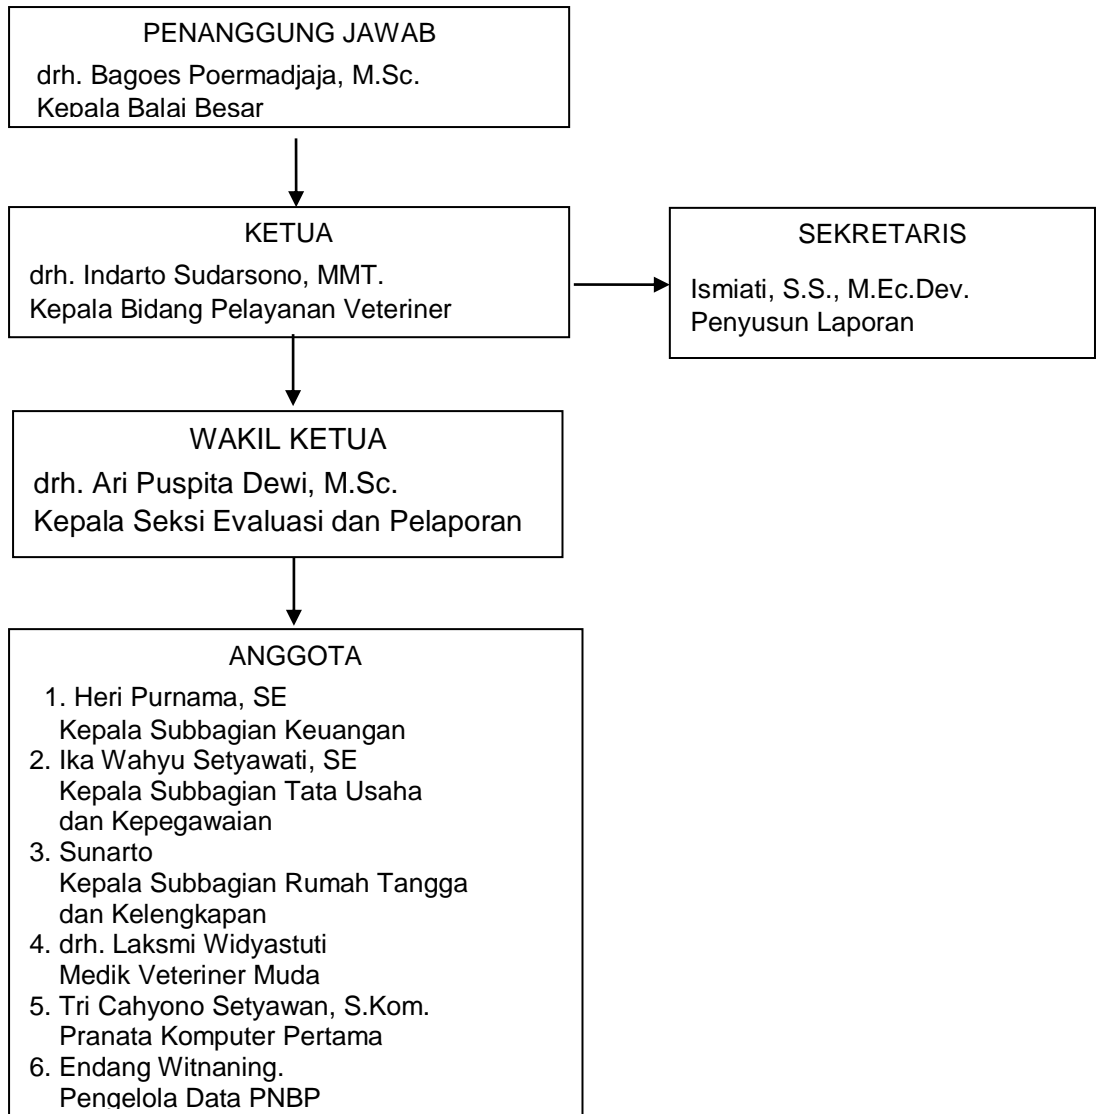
PENANGGUNG JAWAB
drh. Bagoes Poermadjaja, M.Sc.
Kepala Balai Besar

KETUA
drh. Indarto Sudarsono, MMT.
Kepala Bidang Pelayanan Veteriner

SEKRETARIS
Ismiati, S.S., M.Ec.Dev.
Penyusun Laporan

WAKIL KETUA
drh. Ari Puspita Dewi, M.Sc.
Kepala Seksi Evaluasi dan Pelaporan

ANGGOTA
1. Heri Purnama, SE
Kepala Subbagian Keuangan
2. Ika Wahyu Setyawati, SE
Kepala Subbagian Tata Usaha dan Kepegawaian
3. Sunarto
Kepala Subbagian Rumah Tangga dan Kelengkapan
4. drh. Laksmi Widyastuti
Medik Veteriner Muda
5. Tri Cahyono Setyawan, S.Kom.
Pranata Komputer Pertama
6. Endang Witnaning.
Pengelola Data PNBP